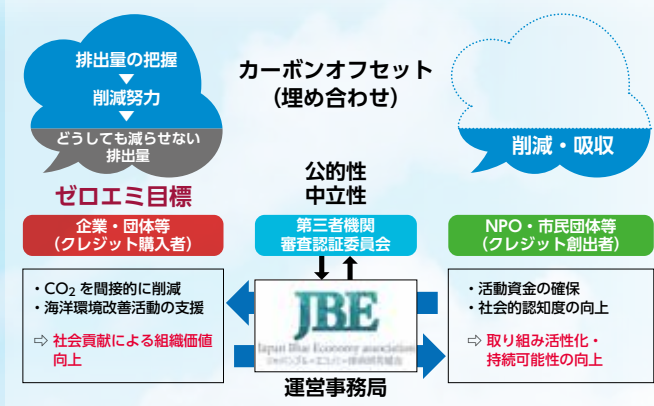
排出量の把握
▼
削減努力
▼
どうしても減らせない排出量

カーボンオフセット
(埋め合わせ)

削減・吸収

ゼロエミ目標

公的性
中立性

企業・団体等
(クレジット購入者)

第三者機関
審査認証委員会

NPO・市民団体等
(クレジット創出者)

・$CO_2$ を間接的に削減
・海洋環境改善活動の支援

⇨ 社会貢献による組織価値向上

JBE
Japan Blue Economy association
ジャパンブルーエコノミー技術研究組合

運営事務局

・活動資金の確保
・社会的認知度の向上

⇨ 取り組み活性化・持続可能性の向上